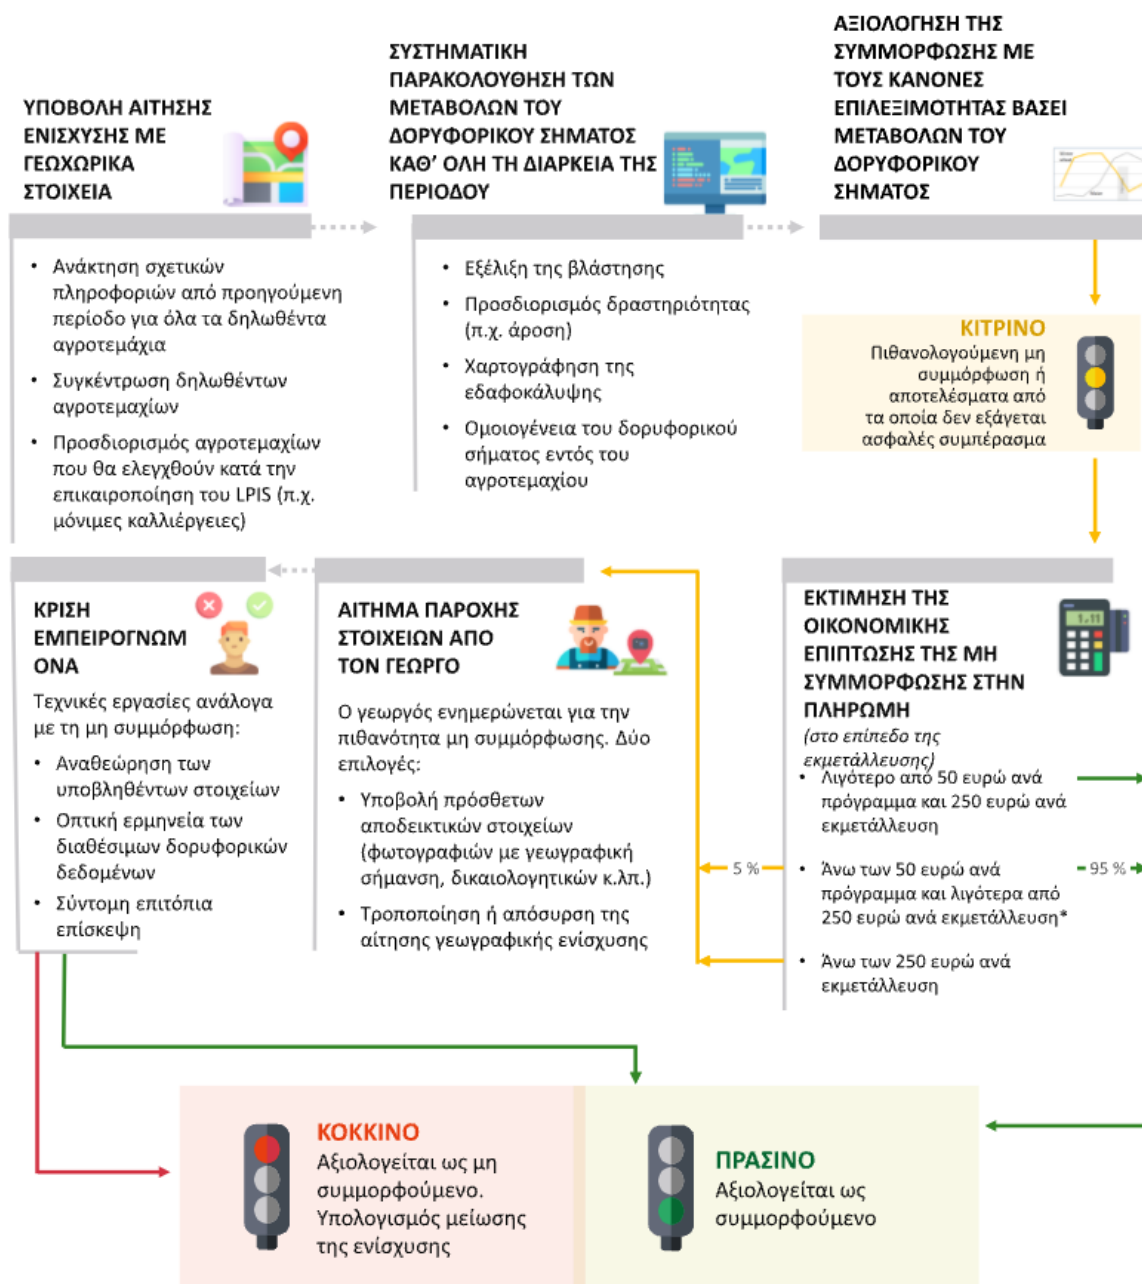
ΥΠΟΒΟΛΗ ΑΙΤΗΣΗΣ ΕΝΙΣΧΥΣΗΣ ΜΕ ΓΕΩΧΩΡΙΚΑ ΣΤΟΙΧΕΙΑ

- Ανάκτηση σχετικών πληροφοριών από προηγούμενη περίοδο για όλα τα δηλωθέντα αγροτεμάχια
- Συγκέντρωση δηλωθέντων αγροτεμαχίων
- Προσδιορισμός αγροτεμαχίων που θα ελεγχθούν κατά την επικαιροποίηση του LPIS (π.χ. μόνιμες καλλιέργειες)

ΣΥΣΤΗΜΑΤΙΚΗ ΠΑΡΑΚΟΛΟΥΘΗΣΗ ΤΩΝ ΜΕΤΑΒΟΛΩΝ ΤΟΥ ΔΟΡΥΦΟΡΙΚΟΥ ΣΗΜΑΤΟΣ ΚΑΘ' ΟΛΗ ΤΗ ΔΙΑΡΚΕΙΑ ΤΗΣ ΠΕΡΙΟΔΟΥ

- Εξέλιξη της βλάστησης
- Προσδιορισμός δραστηριότητας (π.χ. άροση)
- Χαρτογράφηση της εδαφοκάλυψης
- Ομοιογένεια του δορυφορικού σήματος εντός του αγροτεμαχίου

ΑΞΙΟΛΟΓΗΣΗ ΤΗΣ ΣΥΜΜΟΡΦΩΣΗΣ ΜΕ ΤΟΥΣ ΚΑΝΟΝΕΣ ΕΠΙΛΕΞΙΜΟΤΗΤΑΣ ΒΑΣΕΙ ΜΕΤΑΒΟΛΩΝ ΤΟΥ ΔΟΡΥΦΟΡΙΚΟΥ ΣΗΜΑΤΟΣ

ΚΙΤΡΙΝΟ
Πιθανολογούμενη μη συμμόρφωση ή αποτελέσματα από τα οποία δεν εξάγεται ασφαλές συμπέρασμα

ΕΚΤΙΜΗΣΗ ΤΗΣ ΟΙΚΟΝΟΜΙΚΗΣ ΕΠΙΠΤΩΣΗΣ ΤΗΣ ΜΗ ΣΥΜΜΟΡΦΩΣΗΣ ΣΤΗΝ ΠΛΗΡΩΜΗ
(στο επίπεδο της εκμετάλλευσης)
- Λιγότερο από 50 ευρώ ανά πρόγραμμα και 250 ευρώ ανά εκμετάλλευση
- Άνω των 50 ευρώ ανά πρόγραμμα και λιγότερα από 250 ευρώ ανά εκμετάλλευση*
- Άνω των 250 ευρώ ανά εκμετάλλευση

5 %
95 %

ΑΙΤΗΜΑ ΠΑΡΟΧΗΣ ΣΤΟΙΧΕΙΩΝ ΑΠΟ ΤΟΝ ΓΕΩΡΓΟ

Ο γεωργός ενημερώνεται για την πιθανότητα μη συμμόρφωσης. Δύο επιλογές:
- Υποβολή πρόσθετων αποδεικτικών στοιχείων (φωτογραφιών με γεωγραφική σήμανση, δικαιολογητικών κ.λπ.)
- Τροποποίηση ή απόσυρση της αίτησης γεωγραφικής ενίσχυσης

ΚΡΙΣΗ ΕΜΠΕΙΡΟΓΝΩΜΟΝΑ

Τεχνικές εργασίες ανάλογα με τη μη συμμόρφωση:
- Αναθεώρηση των υποβληθέντων στοιχείων
- Οπτική ερμηνεία των διαθέσιμων δορυφορικών δεδομένων
- Σύντομη επιτόπια επίσκεψη

ΚΟΚΚΙΝΟ
Αξιολογείται ως μη συμμορφούμενο. Υπολογισμός μείωσης της ενίσχυσης

ΠΡΑΣΙΝΟ
Αξιολογείται ως συμμορφούμενο